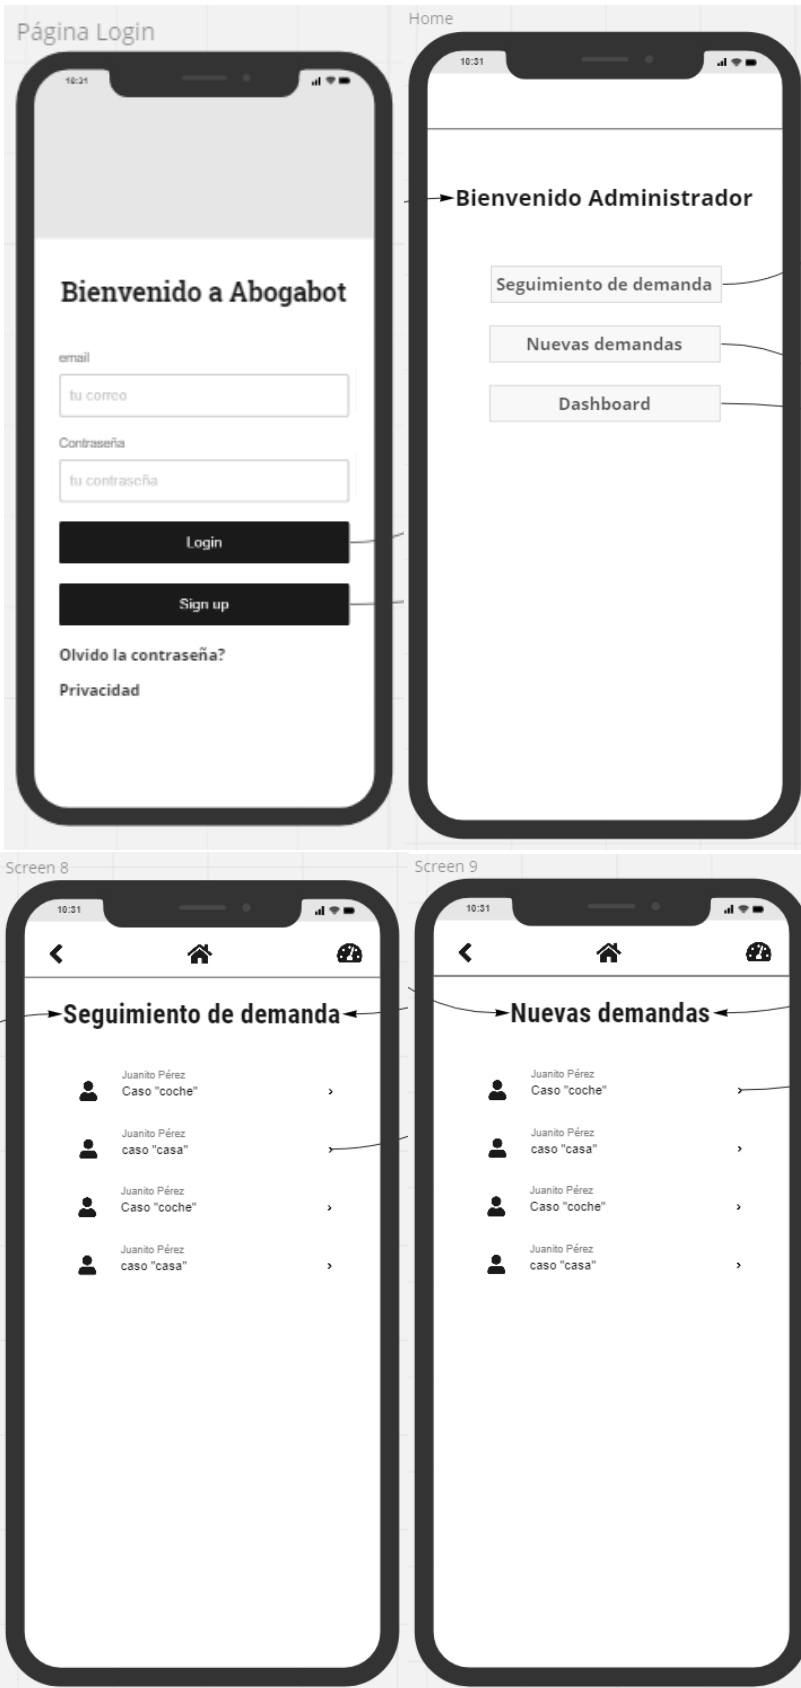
Página Login

10:31

Bienvenido a Abogabot

email

tu correo

Contraseña

tu contraseña

Login

Sign up

Olvido la contraseña?

Privacidad

Home

10:31

Bienvenido Administrador

Seguimiento de demanda

Nuevas demandas

Dashboard

Screen 8

10:31

Seguimiento de demanda

Juanito Pérez
Caso "coche"

Juanito Pérez
caso "casa"

Juanito Pérez
Caso "coche"

Juanito Pérez
caso "casa"

Screen 9

10:31

Nuevas demandas

Juanito Pérez
Caso "coche"

Juanito Pérez
caso "casa"

Juanito Pérez
Caso "coche"

Juanito Pérez
caso "casa"